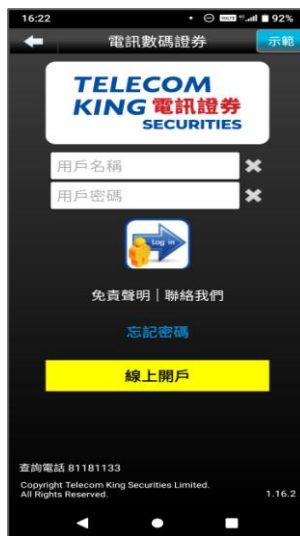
16:22 • 92%

電訊數碼證券 示範

TELECOM KING 電訊證券 SECURITIES

用戶名稱

用戶密碼

Log in

免責聲明 | 聯絡我們

忘記密碼

線上開戶

查詢電話 81181133

Copyright Telecom King Securities Limited. All Rights Reserved.

1.16.2